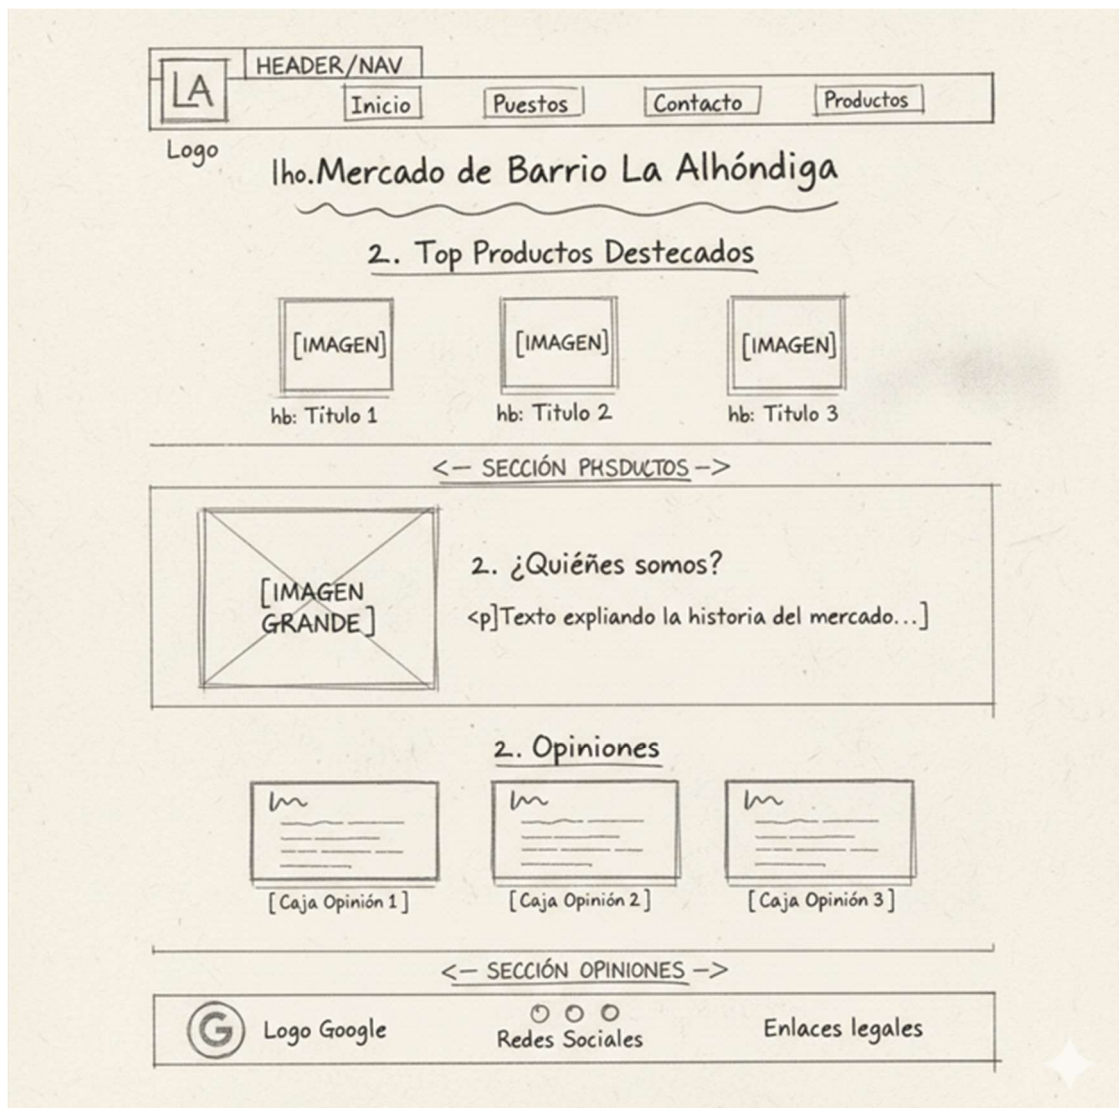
LA

HEADER/NAV

Inicio

Puestos

Contacto

Productos

Logo

lho.Mercado de Barrio La Alhóndiga

2. Top Productos Destecados

[IMAGEN]

hb: Titulo 1

[IMAGEN]

hb: Titulo 2

[IMAGEN]

hb: Titulo 3

<– SECCIÓN PHSDUCTOS –>

[IMAGEN GRANDE]

2. ¿Quiéñes somos?

<p]Texto expliando la historia del mercado...]

2. Opiniones

[Caja Opinión 1]

[Caja Opinión 2]

[Caja Opinión 3]

<– SECCIÓN OPINIONES –>

G

Logo Google

Redes Sociales

Enlaces legales